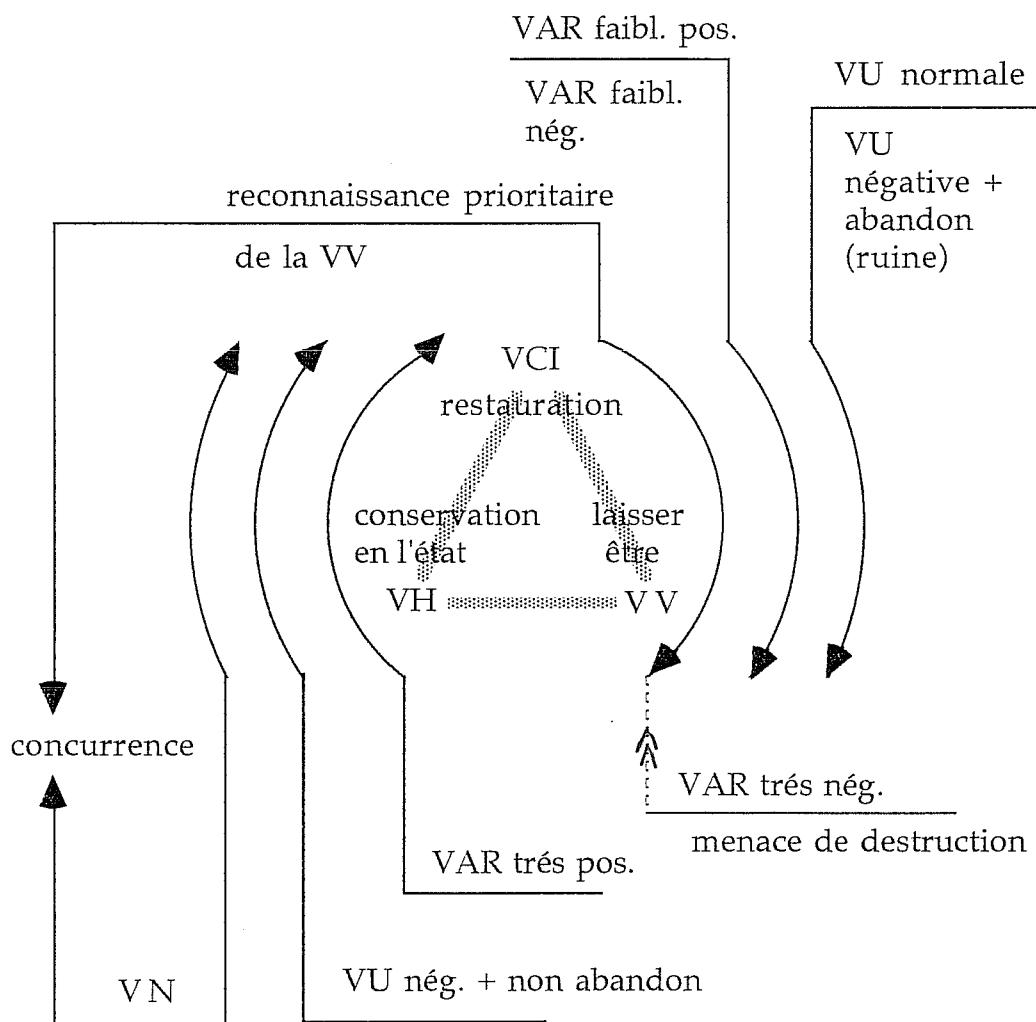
VAR faibl. pos.

VAR faibl. nég.

VU normale

VU négative + abandon (ruine)

reconnaissance prioritaire

de la VV

VCI

restauration

conservation en l'état

laisser être

VH

V V

concurrence

VAR trés nég.

menace de destruction

VAR trés pos.

VN

VU nég. + non abandon